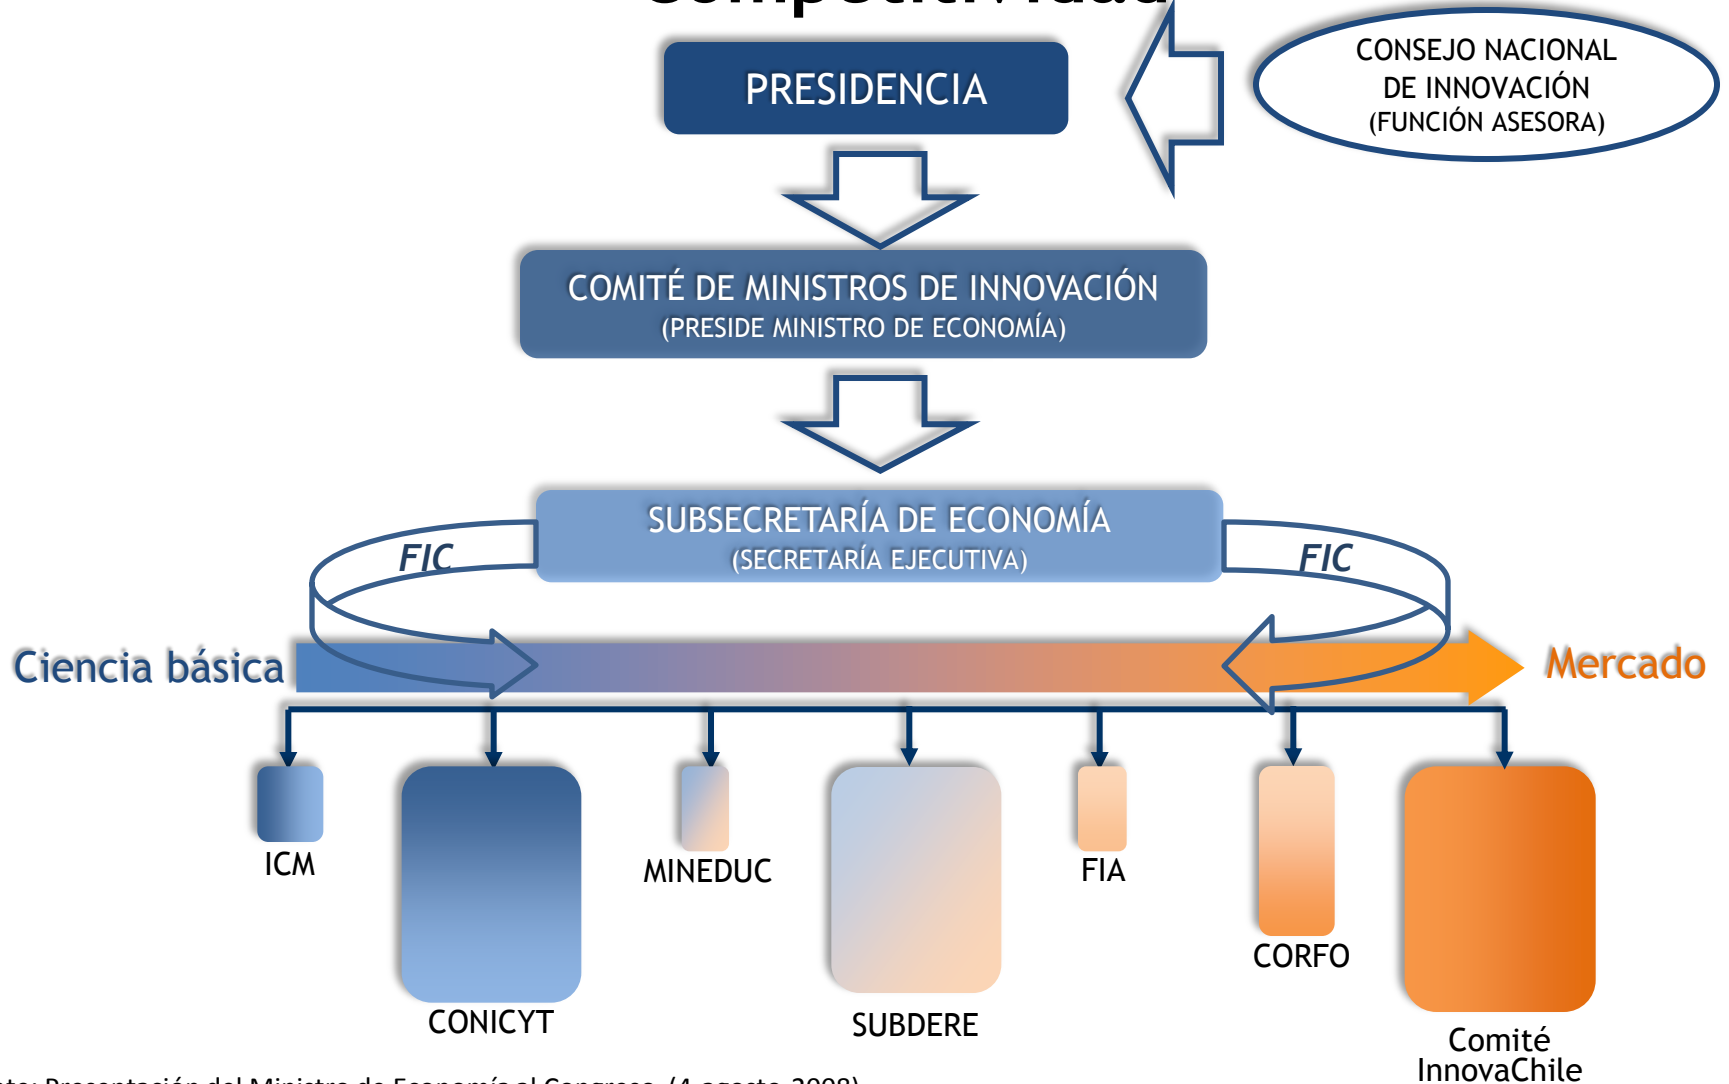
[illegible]

PRESIDENCIA

CONSEJO NACIONAL DE INNOVACIÓN (FUNCIÓN ASESORA)

COMITÉ DE MINISTROS DE INNOVACIÓN
(PRESIDE MINISTRO DE ECONOMÍA)

SUBSECRETARÍA DE ECONOMÍA
(SECRETARÍA EJECUTIVA)

FIC

FIC

Ciencia básica

Mercado

ICM

CONICYT

MINEDUC

SUBDERE

FIA

CORFO

Comité InnovaChile

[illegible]te: Presentación del Ministro de Economía al Congreso (4 agosto 2008)